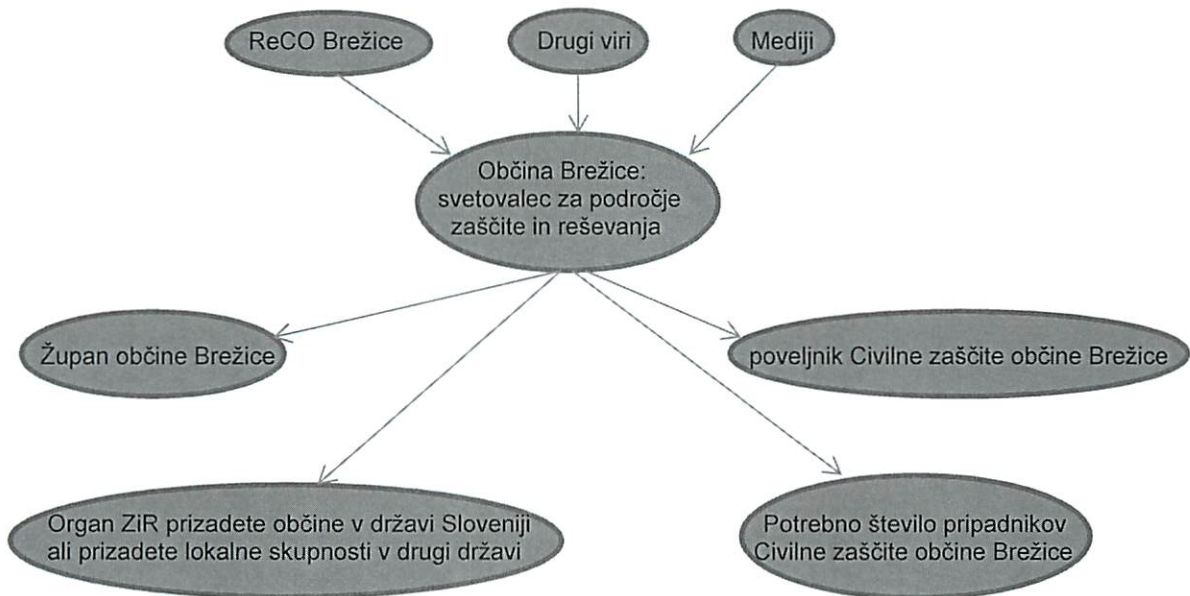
ReCO Brežice

Drugi viri

Mediji

Občina Brežice: svetovalec za področje zaščite in reševanja

Župan občine Brežice

poveljnik Civilne zaščite občine Brežice

Organ ZiR prizadete občine v državi Sloveniji ali prizadete lokalne skupnosti v drugi državi

Potrebno število pripadnikov Civilne zaščite občine Brežice